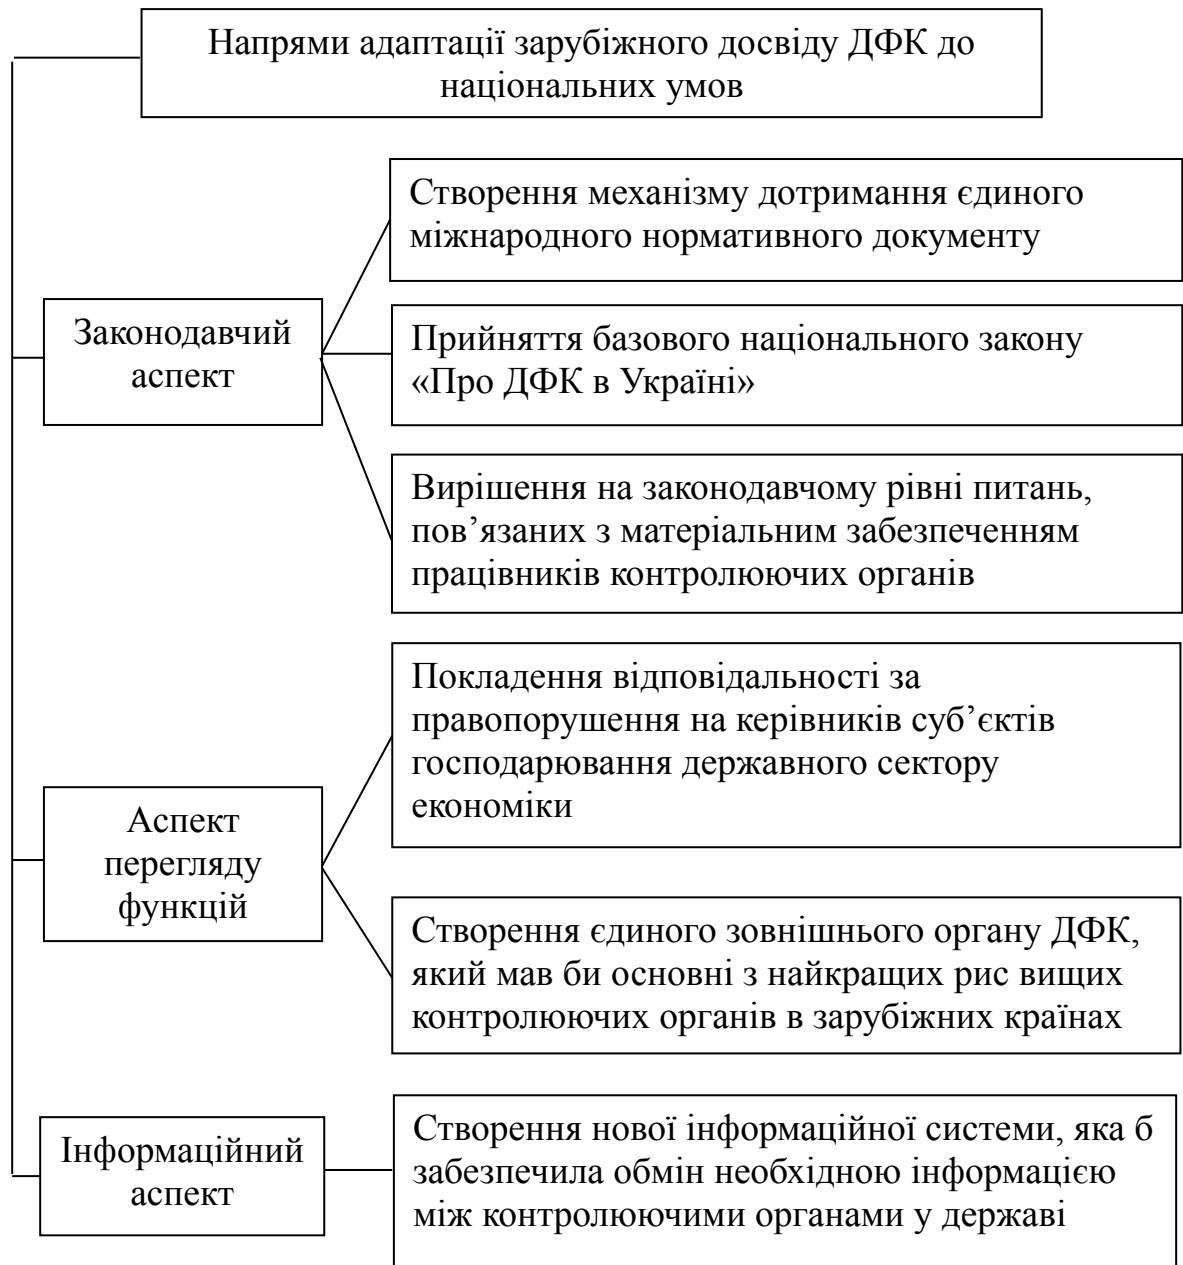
Напрями адаптації зарубіжного досвіду ДФК до національних умов

Законодавчий аспект

Створення механізму дотримання єдиного міжнародного нормативного документу

Прийняття базового національного закону «Про ДФК в Україні»

Вирішення на законодавчому рівні питань, пов'язаних з матеріальним забезпеченням працівників контролюючих органів

Аспект перегляду функцій

Покладення відповідальності за правопорушення на керівників суб'єктів господарювання державного сектору економіки

Створення єдиного зовнішнього органу ДФК, який мав би основні з найкращих рис вищих контролюючих органів в зарубіжних країнах

Інформаційний аспект

Створення нової інформаційної системи, яка б забезпечила обмін необхідною інформацією між контролюючими органами у державі